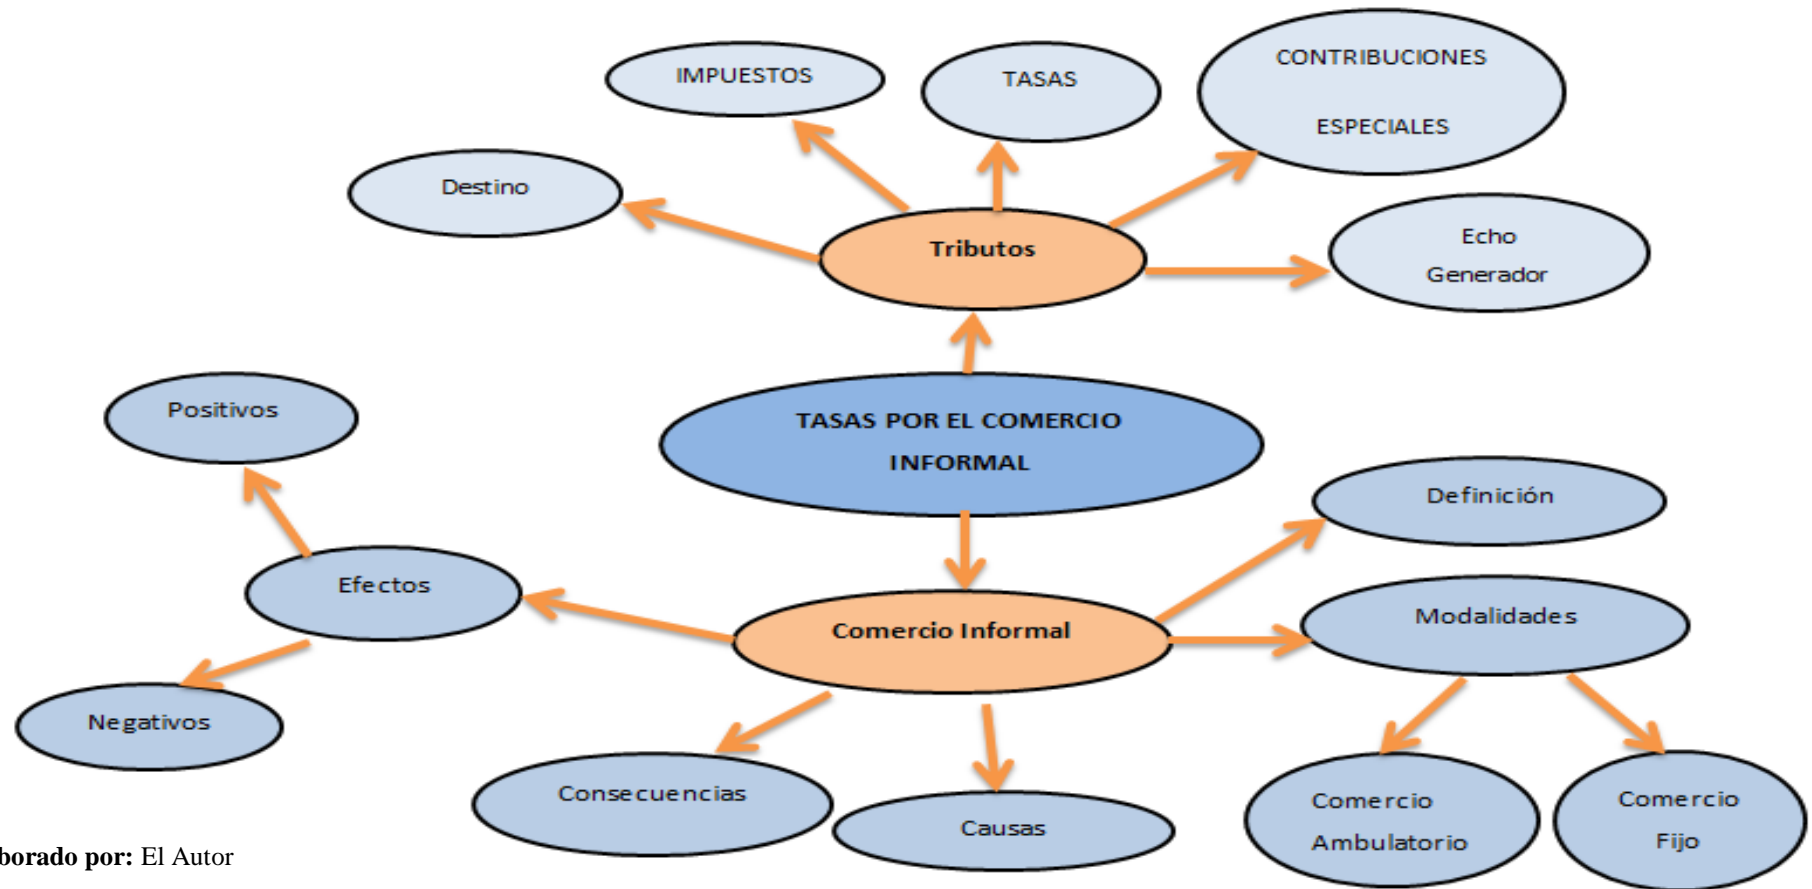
IMPUESTOS

TASAS

CONTRIBUCIONES ESPECIALES

Destino

Tributos

Echo Generador

Positivos

TASAS POR EL COMERCIO INFORMAL

Definición

Efectos

Comercio Informal

Modalidades

Negativos

Consecuencias

Causas

Comercio Ambulatorio

Comercio Fijo

borado por: El Autor